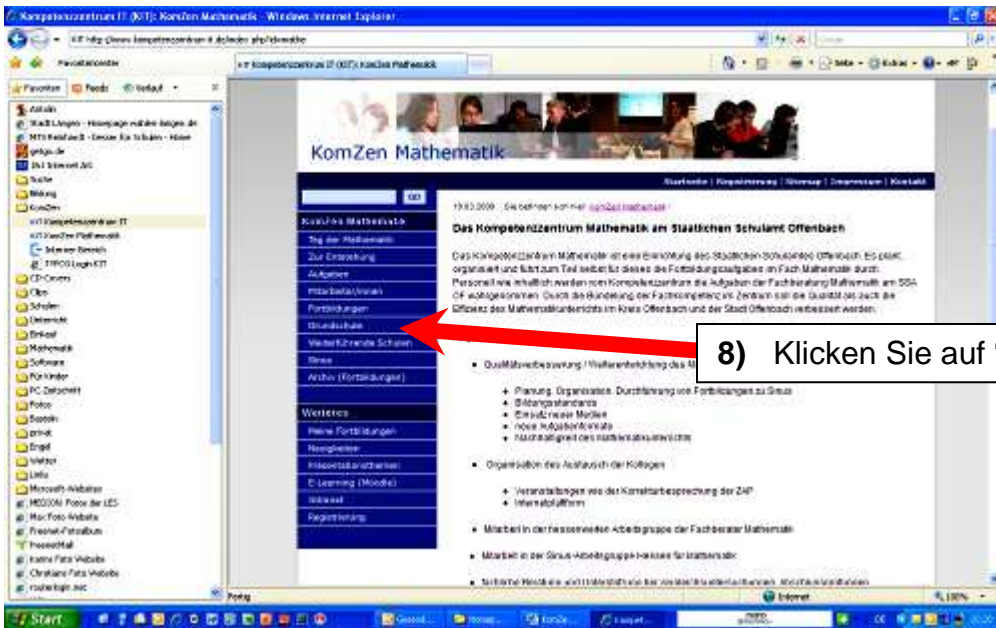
Kompetenzzentrum IT (KIT): KomZen Mathematik - Windows Internet Explorer

KIT http://www.kompetenzzentrum-it.de/index.php?id=mathe

Favoritencenter

KIT Kompetenzzentrum IT (KIT): KomZen Mathematik

Favoriten Feeds Verlauf

Abholn
Stadt Langen - Homepage wählen hagen.de
MTV Reinhardt - Dessin für Schulen - Home
getgo.de
1&1 Internet AG
Suche
Bildung
KomZen
KIT Kompetenzzentrum IT
KIT KomZen Mathematik
Interner Bereich
TYPO3 Login KIT
CD-Covers
Clips
Schulen
Unterricht
Einkauf
Mathematik
Software
Für Kinder
PC Zeitschrift
Fotos
Sonstiges
privat
Engel
Wetter
Links
Microsoft-Websites
MEDION Fotos der LES
Max Foto Website
Freenet-Fotoalbum
FreenetMail
Kathrin Foto Website
Christians Foto Website
rosherlogin.exe

KomZen Mathematik

Startseite | Registrierung | Sitemap | Impressum | Kontakt

GO

KomZen Mathematik
Tag der Mathematik
Zur Entstehung
Aufgaben
Mitarbeiter/innen
Fortbildungen
Grundschule
Weiterführende Schulen
Sinus
Archiv (Fortbildungen)

Weiteres
Meine Fortbildungen
Neuigkeiten
Hospitationstermine
E-Learning (Moodle)
Intranet
Registrierung

19.03.2009 : Sie befinden sich hier: KomZen Mathematik

Das Kompetenzzentrum Mathematik am Staatlichen Schulamt Offenbach

Das Kompetenzzentrum Mathematik ist eine Einrichtung des Staatlichen Schulamtes Offenbach. Es plant, organisiert und führt zum Teil selbst für dieses die Fortbildungsaufgaben im Fach Mathematik durch. Personell wie inhaltlich werden vom Kompetenzzentrum die Aufgaben der Fachberatung Mathematik im SSA OF wahrgenommen. Durch die Bündelung der Fachkompetenz im Zentrum soll die Qualität als auch die Effizienz des Mathematikunterrichts im Kreis Offenbach und der Stadt Offenbach verbessert werden.

8) Klicken Sie auf "

Qualitätsverbesserung / Weiterentwicklung des M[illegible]

Planung, Organisation, Durchführung von Fortbildungen zu Sinus
Bildungsstandards
Einsatz neuer Medien
neue Aufgabenformate
Nachhaltigkeit des Mathematikunterrichts

Organisation des Austausch der Kollegen

Veranstaltungen wie der Konrektorbesprechung der ZAP
Internetplattform

Mitarbeit in der hessenweiten Arbeitsgruppe der Fachberater Mathematik

Mitarbeit in der Sinus-Arbeitsgruppe Hessen für Mathematik

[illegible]

Fertig

Internet

100%

Start